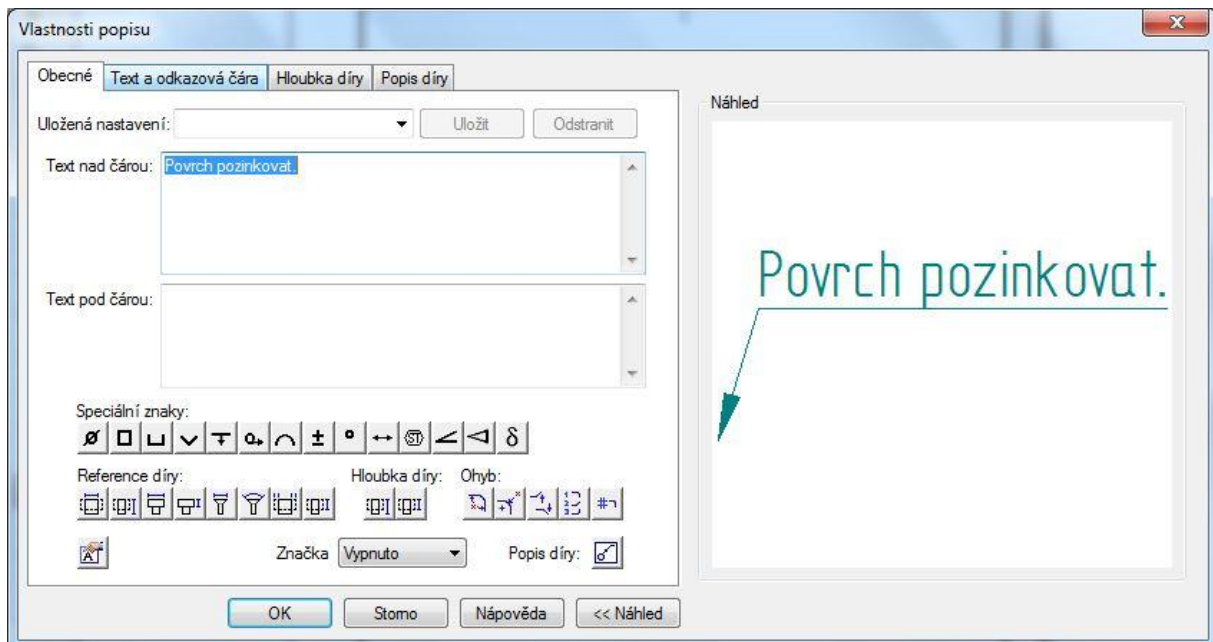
Vlastnosti popisu

Obecné | Text a odkazová čára | Hloubka díry | Popis díry

Uložená nastavení: Uložit Odstranit

Text nad čárou: Povrch pozinkovat.

Text pod čárou:

Speciální znaky:

Ø □ ⊔ ⌄ ⊤ ± ° ↔ ∠ ⊲ δ

Reference díry:

Hloubka díry:

Ohyb:

Značka Vypnuto

Popis díry:

Náhled

Povrch pozinkovat.

OK Storno Nápověda << Náhled